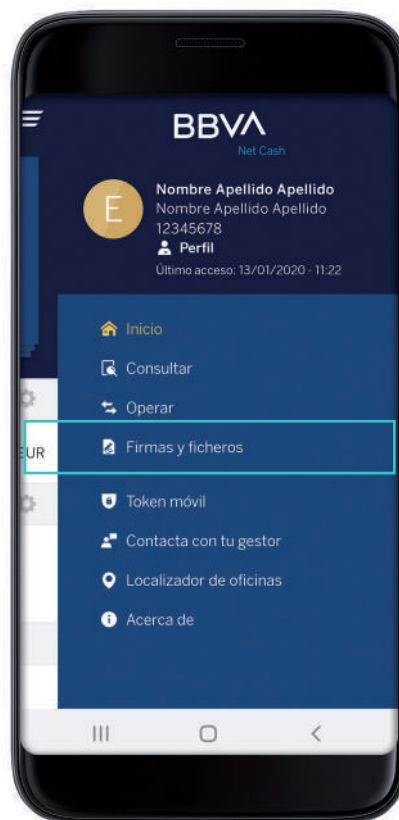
BBVA
Net Cash

E

Nombre Apellido Apellido
Nombre Apellido Apellido
12345678
Perfil
Último acceso: 13/01/2020 - 11:22

EUR

Inicio
Consultar
Operar
Firmas y ficheros
Token móvil
Contacta con tu gestor
Localizador de oficinas
Acerca de